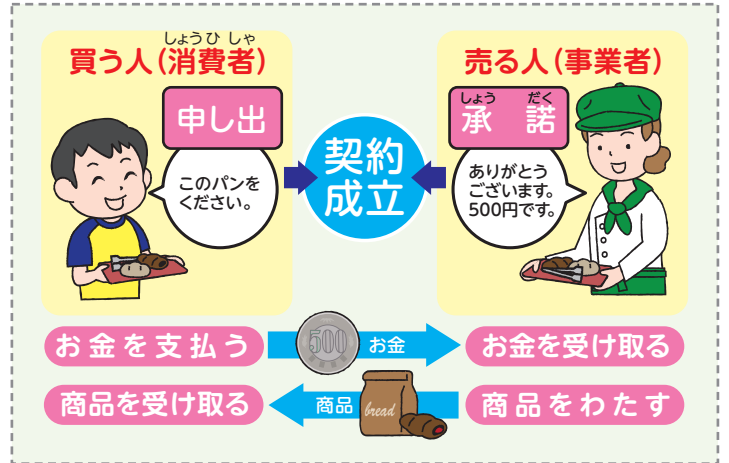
しょうひしゃ
買う人(消費者)

申し出

このパンをください。

契約成立

売る人(事業者)

しょう だく
承 諾

ありがとうございます。500円です。

お金を支払う

500

お金

お金を受け取る

商品を受け取る

商品

bread

商品をわたす